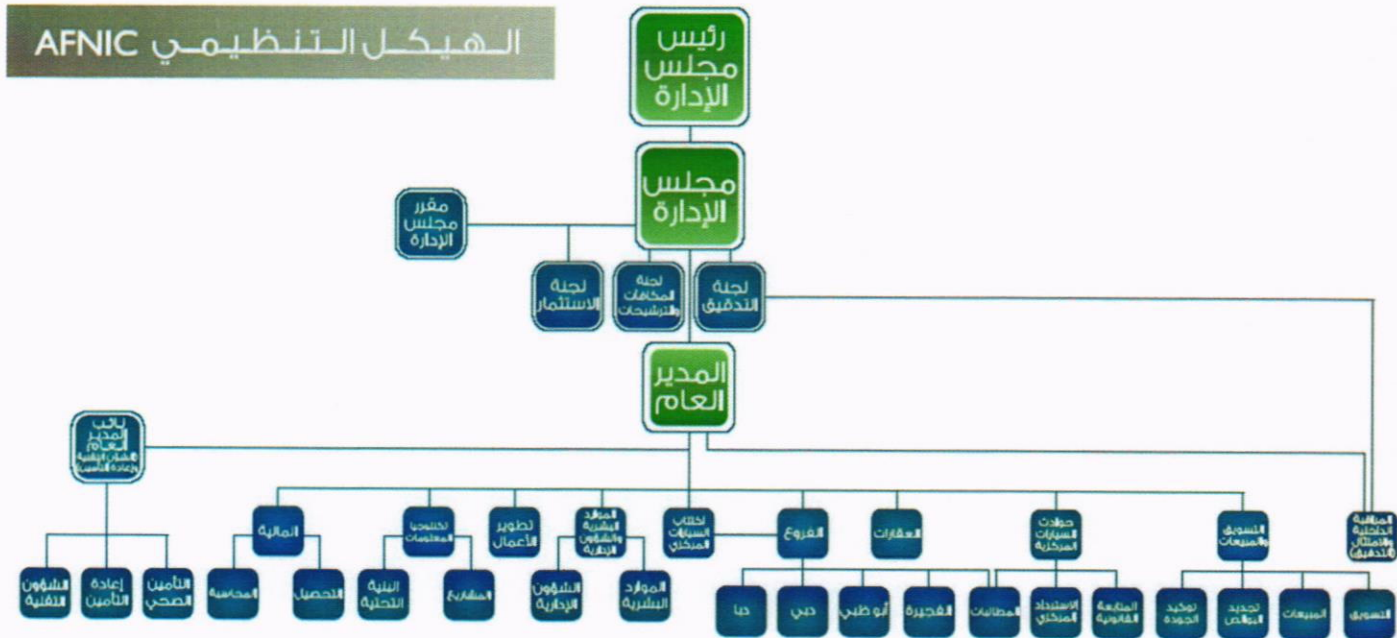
الـهـيـكـل الـتـنـظـيـمـي AFNIC

رئيس مجلس الإدارة

مجلس الإدارة

مقرر مجلس الإدارة

لجنة الاستثمار

لجنة المكافآت والترشيحات

لجنة التدقيق

المدير العام

نائب المدير العام لشؤون الفنية وإعادة التأمين

المراقبة الداخلية والامتثال والتدقيق

التسويق والمبيعات

حوادث السيارات المركزية

العقارات

الفروع

اختبار السيارات المركزي

الموارد البشرية والشؤون الإدارية

تطوير الأعمال

تكنولوجيا المعلومات

المالية

التأمين الصحي

إعادة التأمين

الشؤون التقنية

المحاسبة

التحصيل

البنية التحتية

المشاريع

الشؤون الإدارية

الموارد البشرية

دبا

دبي

أبو ظبي

الفجيرة

المطالبات

الاسترداد المركزي

المتابعة القانونية

توكيد الجودة

تجديد الوثائق

المبيعات

التسويق